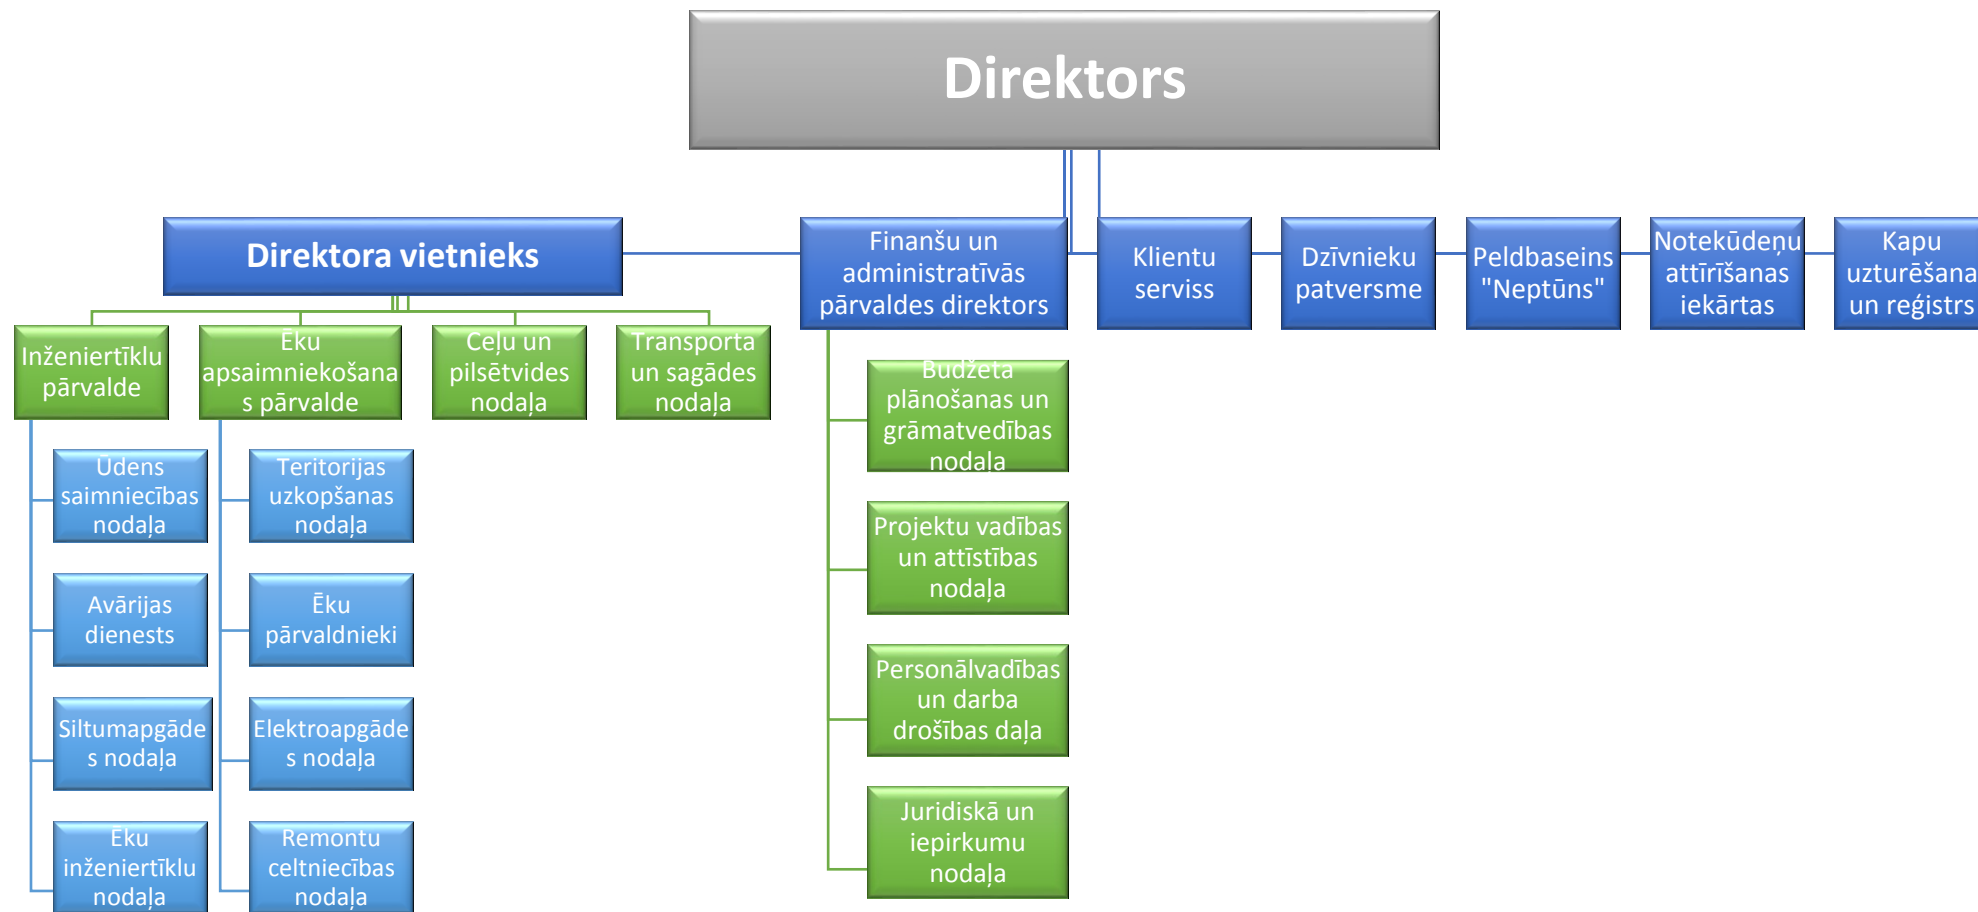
Direktors

Direktora vietnieks

Finanšu un administratīvās pārvaldes direktors

Klientu serviss

Dzīvnieku patversme

Peldbaseins "Neptūns"

Notekūdeņu attīrīšanas iekārtas

Kapu uzturēšana un reģistrs

Inženiertīklu pārvalde

Ēku apsaimniekošanas pārvalde

Ceļu un pilsētvides nodaļa

Transporta un sagādes nodaļa

Ūdens saimniecības nodaļa

Avārijas dienests

Siltumapgādes nodaļa

Ēku inženiertīklu nodaļa

Teritorijas uzkopšanas nodaļa

Ēku pārvaldnieki

Elektroapgādes nodaļa

Remontu celtniecības nodaļa

Budžeta plānošanas un grāmatvedības nodaļa

Projektu vadības un attīstības nodaļa

Personālvadības un darba drošības daļa

Juridiskā un iepirkumu nodaļa